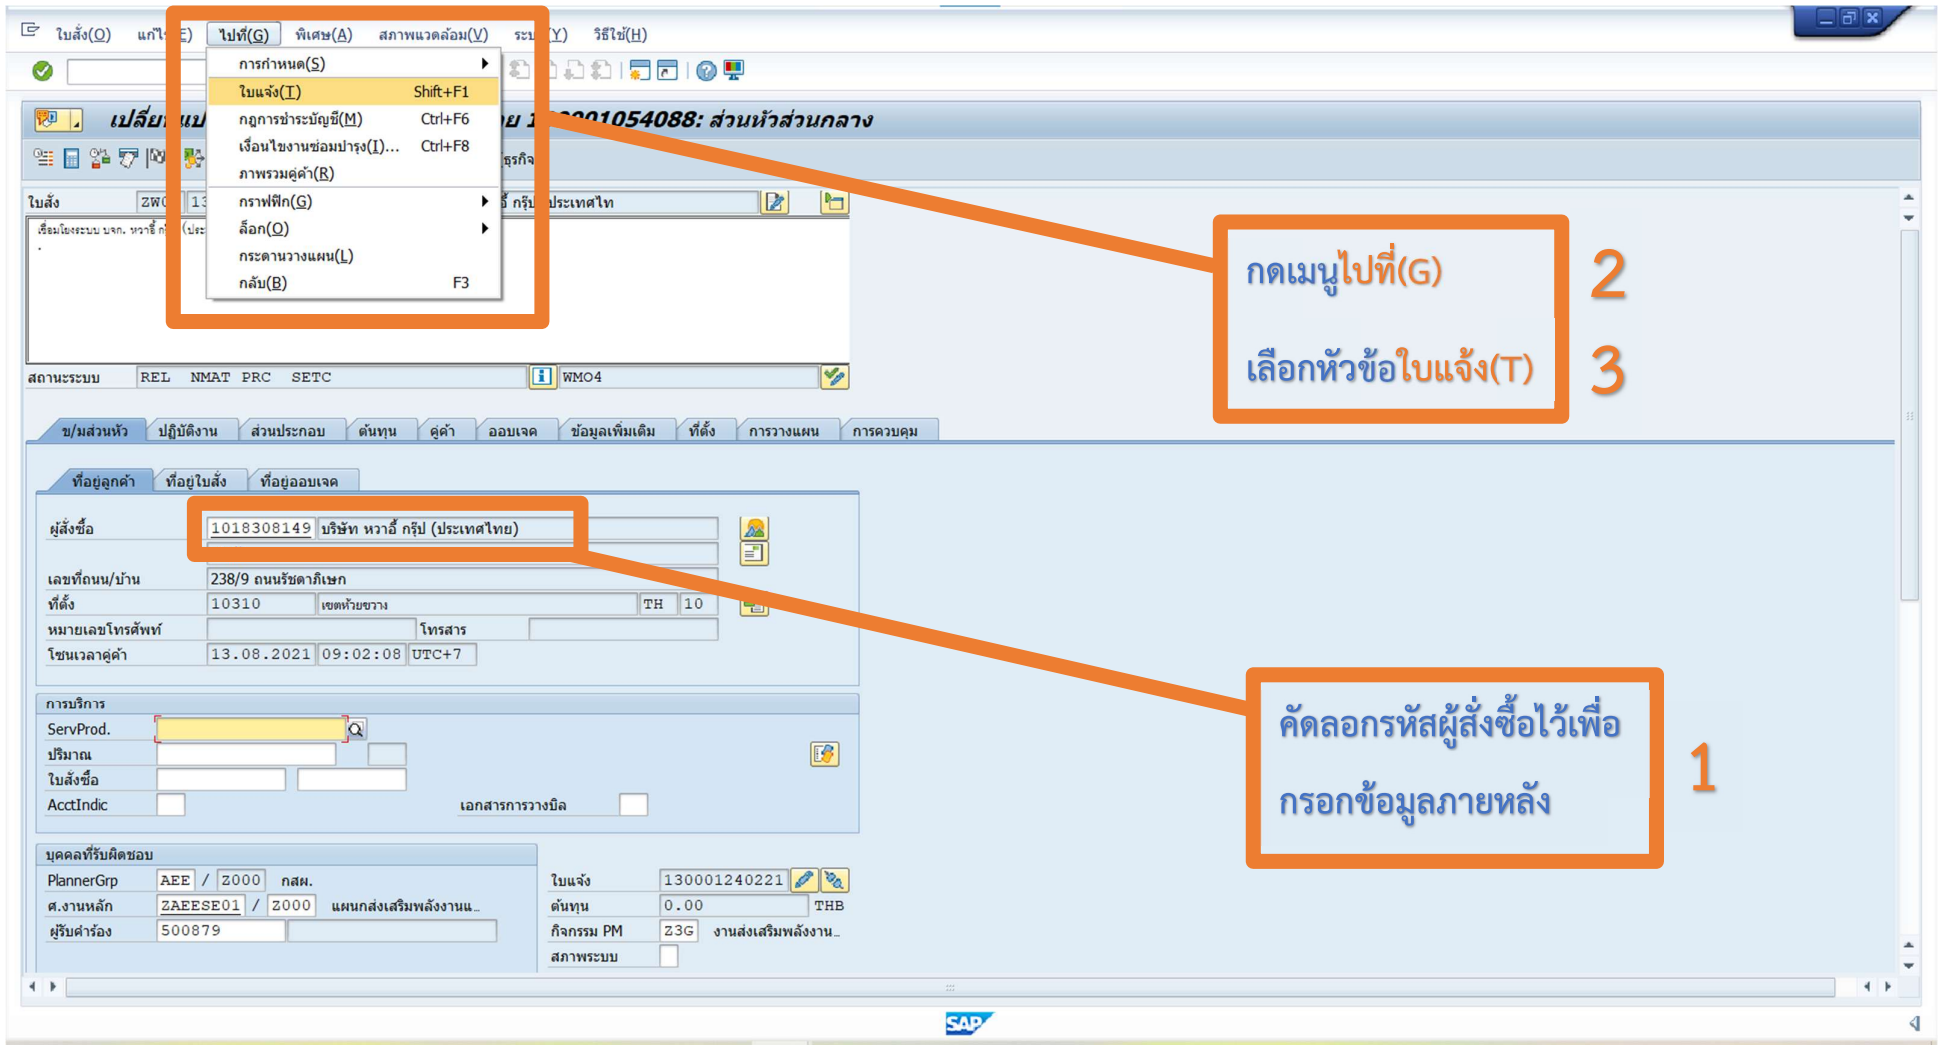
ใบสั่ง(O) แก้ไข(E) ไปที่(G) พิเศษ(A) สภาพแวดล้อม(V) ระบบ(Y) วิธีใช้(H)

การกำหนด(S)
ใบแจ้ง(T) Shift+F1
กฎการชำระบัญชี(M) Ctrl+F6
เงื่อนไขงานซ่อมบำรุง(I)... Ctrl+F8
ภาพรวมคู่ค้า(R)
กราฟฟิก(G)
ล็อก(O)
กระดานวางแผน(L)
กลับ(B) F3

เปลี่ยนแป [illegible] ย 1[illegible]001054088: ส่วนหัวส่วนกลาง

ธุรกิจ

ใบสั่ง ZW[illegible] 13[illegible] กรุ๊ป ประเทศไท

เชื่อมโยงระบบ บจก. หวาอี้ ก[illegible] (ประ

สถานะระบบ REL NMAT PRC SETC WMO4

ข/มส่วนหัว ปฏิบัติงาน ส่วนประกอบ ต้นทุน คู่ค้า ออบเจค ข้อมูลเพิ่มเติม ที่ตั้ง การวางแผน การควบคุม

ที่อยู่ลูกค้า ที่อยู่ใบสั่ง ที่อยู่ออบเจค

ผู้สั่งซื้อ 1018308149 บริษัท หวาอี้ กรุ๊ป (ประเทศไทย)
เลขที่ถนน/บ้าน 238/9 ถนนรัชดาภิเษก
ที่ตั้ง 10310 เขตห้วยขวาง TH 10
หมายเลขโทรศัพท์ โทรสาร
โซนเวลาคู่ค้า 13.08.2021 09:02:08 UTC+7

การบริการ
ServProd.
ปริมาณ
ใบสั่งซื้อ
AcctIndic เอกสารการวางบิล

บุคคลที่รับผิดชอบ
PlannerGrp AEE / Z000 กสผ.
ศ.งานหลัก ZAEESE01 / Z000 แผนกส่งเสริมพลังงานแ...
ผู้รับคำร้อง 500879

ใบแจ้ง 130001240221
ต้นทุน 0.00 THB
กิจกรรม PM Z3G งานส่งเสริมพลังงาน...
สภาพระบบ

กดเมนูไปที่(G)
เลือกหัวข้อใบแจ้ง(T)
2
3

คัดลอกรหัสผู้สั่งซื้อไว้เพื่อ
กรอกข้อมูลภายหลัง
1

SAP